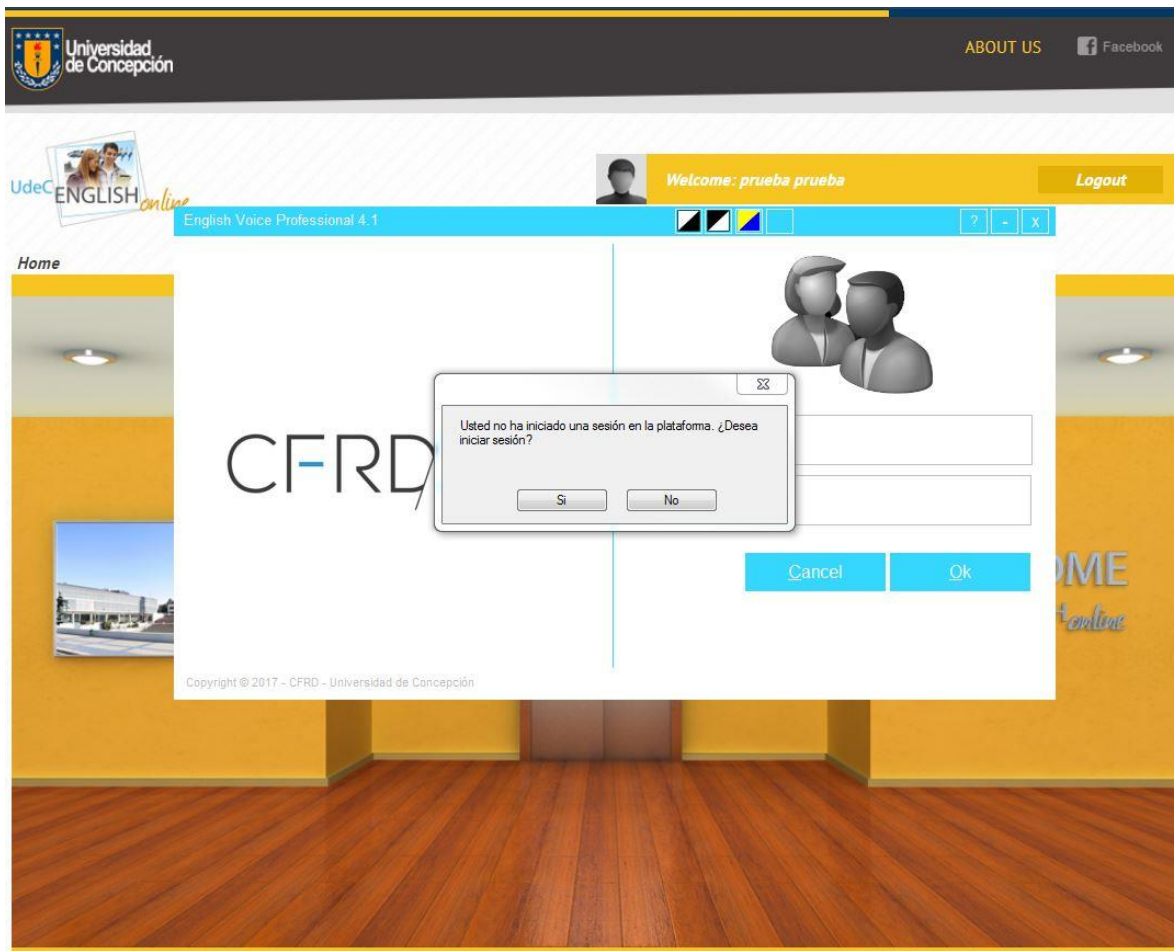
Universidad de Concepción

ABOUT US

Facebook

UdeC ENGLISH online

Welcome: prueba prueba

Logout

English Voice Professional 4.1

? - x

Home

CFRD

Usted no ha iniciado una sesión en la plataforma. ¿Desea iniciar sesión?

Si

No

Cancel

Ok

ME

online

Copyright © 2017 - CFRD - Universidad de Concepción